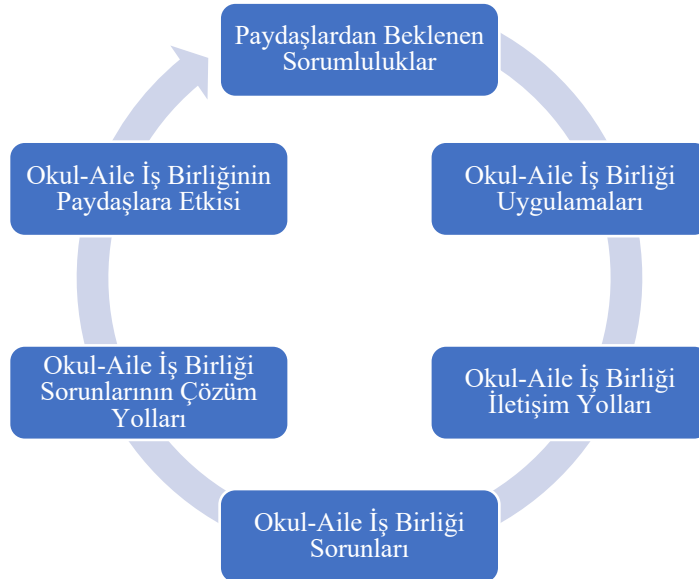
Paydaşlardan Beklenen Sorumluluklar

Okul-Aile İş Birliği Uygulamaları

Okul-Aile İş Birliği İletişim Yolları

Okul-Aile İş Birliği Sorunları

Okul-Aile İş Birliği Sorunlarının Çözüm Yolları

Okul-Aile İş Birliğinin Paydaşlara Etkisi